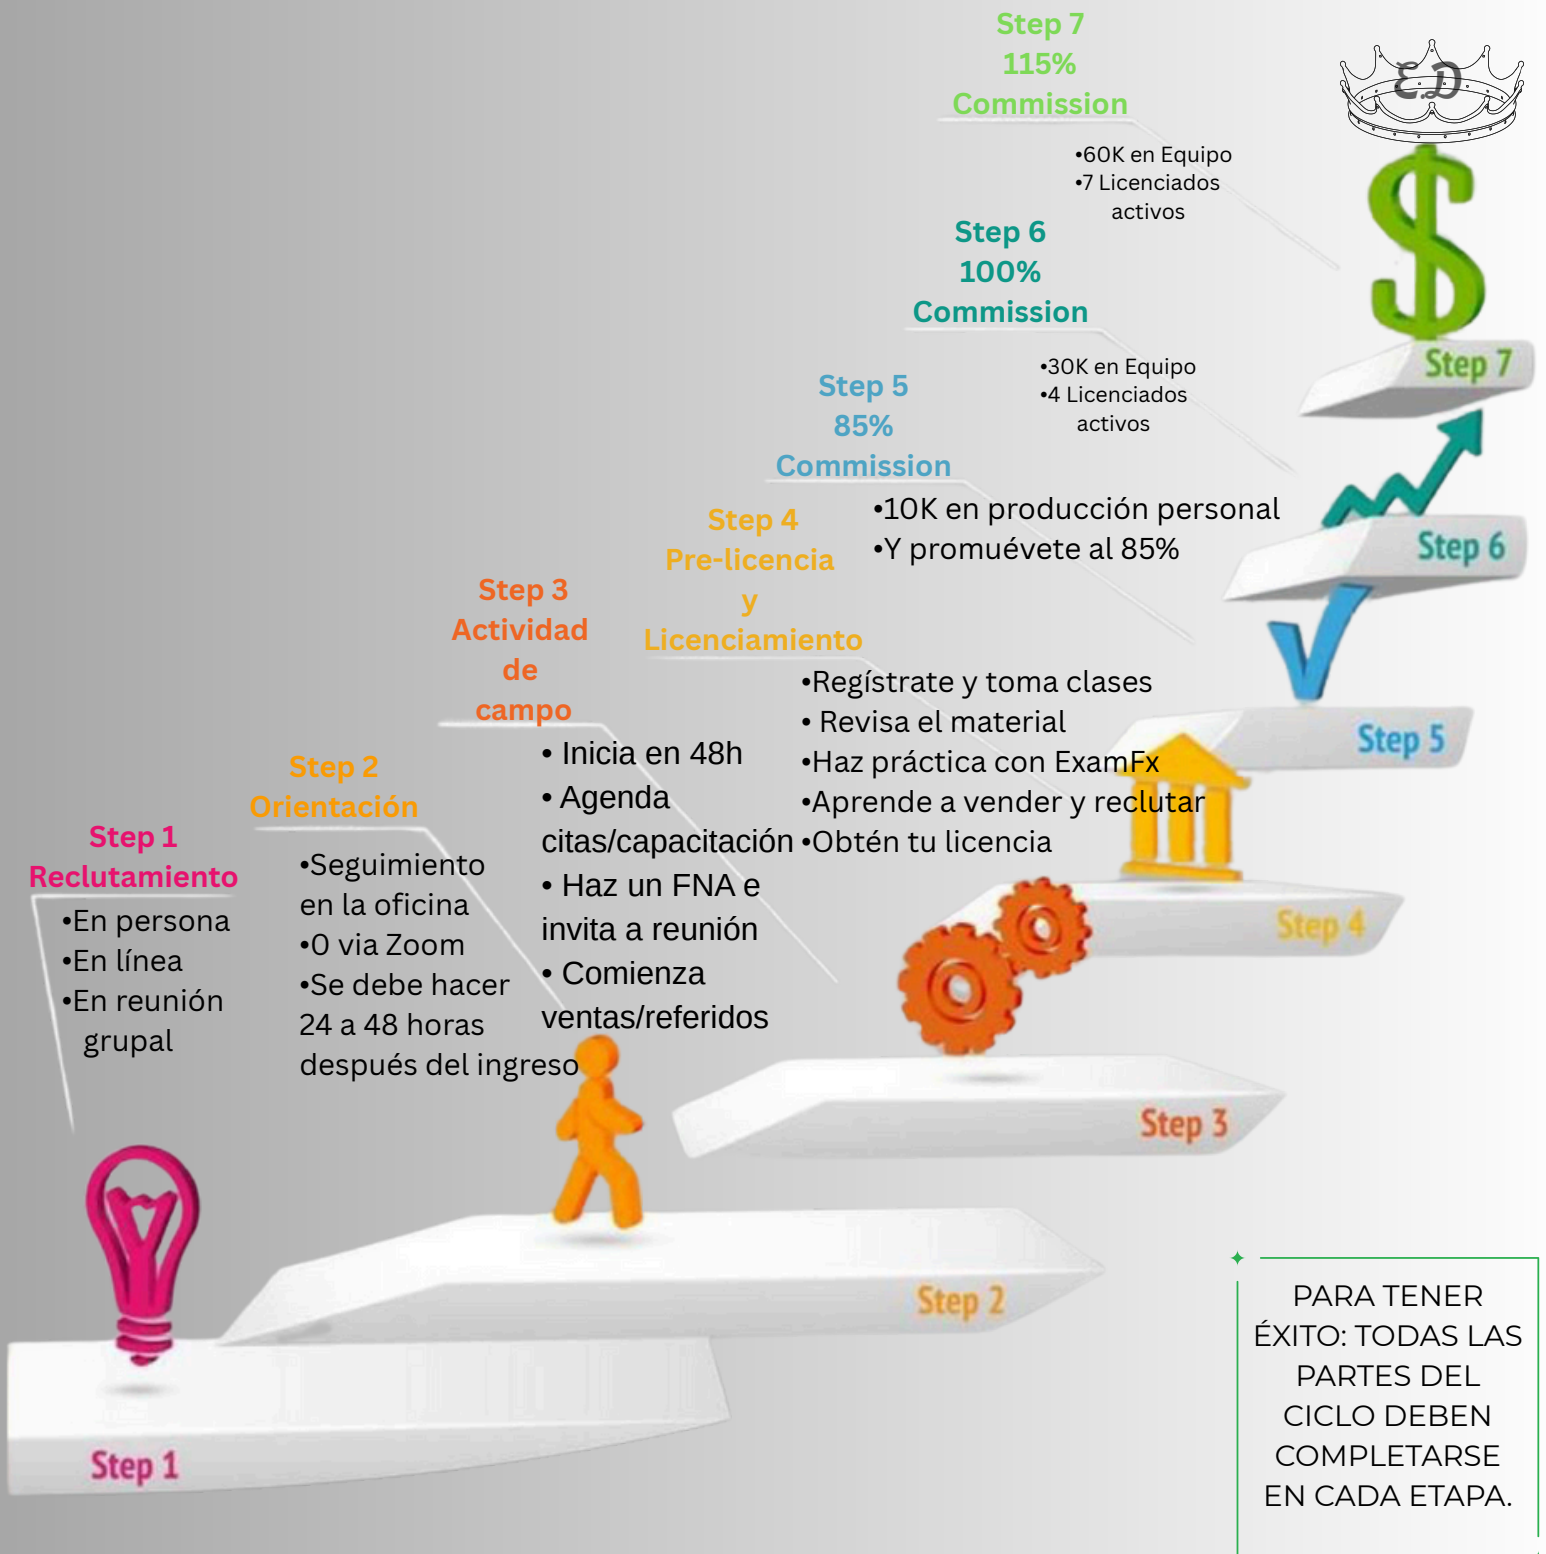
Step 7
115%
Commission

•60K en Equipo
•7 Licenciados activos

E.D

Step 6
100%
Commission

•30K en Equipo
•4 Licenciados activos

Step 5
85%
Commission

•10K en producción personal
•Y promuévete al 85%

Step 4
Pre-licencia
y
Licenciamiento

•Regístrate y toma clases
• Revisa el material
•Haz práctica con ExamFx
•Aprende a vender y reclutar
•Obtén tu licencia

Step 3
Actividad
de
campo

• Inicia en 48h
• Agenda citas/capacitación
• Haz un FNA e invita a reunión
• Comienza ventas/referidos

Step 2
Orientación

•Seguimiento en la oficina
•O via Zoom
•Se debe hacer 24 a 48 horas después del ingreso

Step 1
Reclutamiento

•En persona
•En línea
•En reunión grupal

Step 7
Step 6
Step 5
Step 4
Step 3
Step 2
Step 1

PARA TENER ÉXITO: TODAS LAS PARTES DEL CICLO DEBEN COMPLETARSE EN CADA ETAPA.